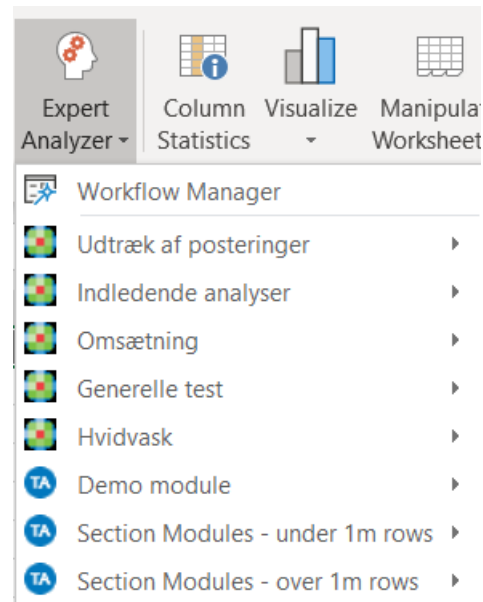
Expert Analyzer ▾

Column Statistics

Visualize ▾

Manipulat Worksheet

Workflow Manager

Udtræk af posteringer

Indledende analyser

Omsætning

Generelle test

Hvidvask

TA Demo module

TA Section Modules - under 1m rows

TA Section Modules - over 1m rows